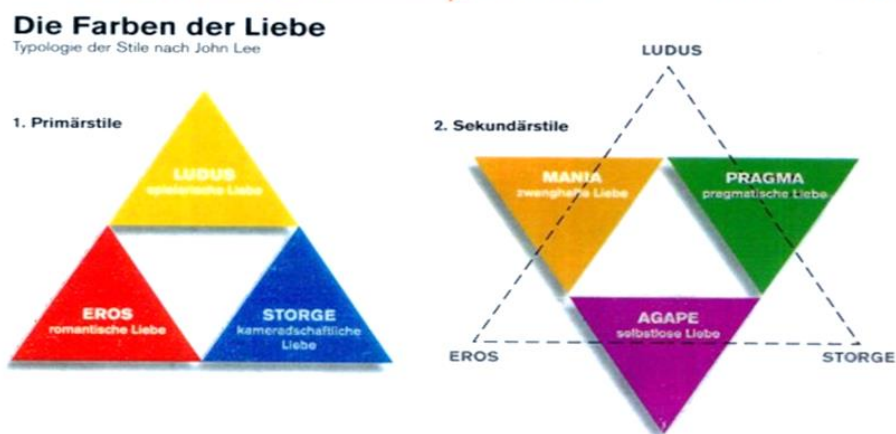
Die Farben der Liebe
Typologie der Stile nach John Lee

1. Primärstile

LUDUS
spielerische Liebe

EROS
romantische Liebe

STORGE
kameradschaftliche Liebe

2. Sekundärstile

LUDUS

MANIA
zwanghafte Liebe

PRAGMA
pragmatische Liebe

AGAPE
selbstlose Liebe

EROS

STORGE